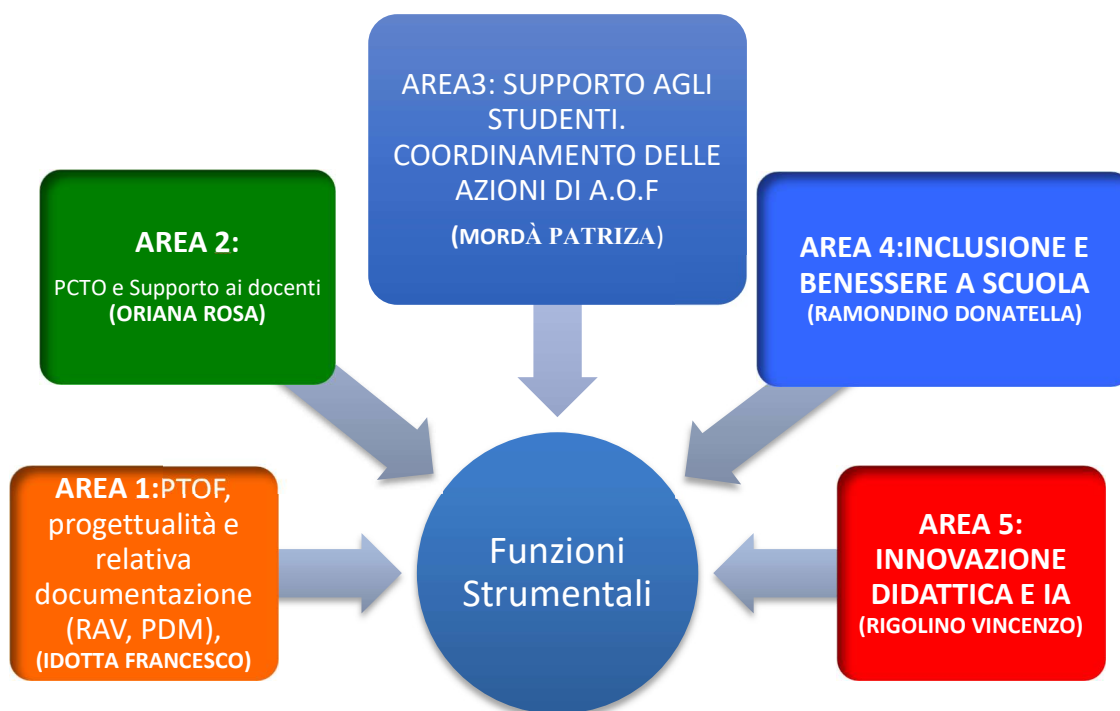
AREA3: SUPPORTO AGLI STUDENTI. COORDINAMENTO DELLE AZIONI DI A.O.F
(MORDÀ PATRIZA)

AREA 2:
PCTO e Supporto ai docenti
(ORIANA ROSA)

AREA 4:INCLUSIONE E BENESSERE A SCUOLA
(RAMONDINO DONATELLA)

AREA 1:PTOF, progettualità e relativa documentazione (RAV, PDM),
(IDOTTA FRANCESCO)

Funzioni Strumentali

AREA 5: INNOVAZIONE DIDATTICA E IA
(RIGOLINO VINCENZO)